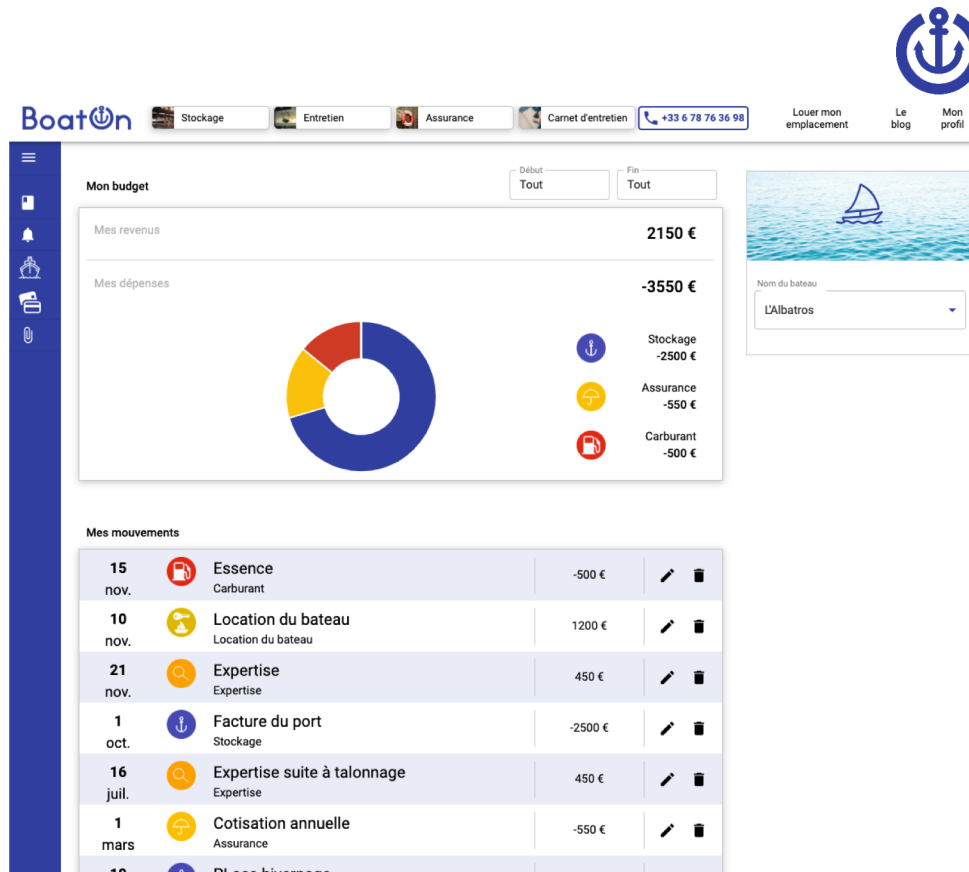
BoatOn

Stockage

Entretien

Assurance

Carnet d'entretien

+33 6 78 76 36 98

Louer mon emplacement

Le blog

Mon profil

Mon budget

Début
Tout

Fin
Tout

Mes revenus 2150 €

Mes dépenses -3550 €

Stockage
-2500 €

Assurance
-550 €

Carburant
-500 €

Nom du bateau
L'Albatros

Mes mouvements

| | | |
|---|---|---|
| 15 nov. | Essence<br>Carburant | -500 € |
| 10 nov. | Location du bateau<br>Location du bateau | 1200 € |
| 21 nov. | Expertise<br>Expertise | 450 € |
| 1 oct. | Facture du port<br>Stockage | -2500 € |
| 16 juil. | Expertise suite à talonnage<br>Expertise | 450 € |
| 1 mars | Cotisation annuelle<br>Assurance | -550 € |
| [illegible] | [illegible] | |